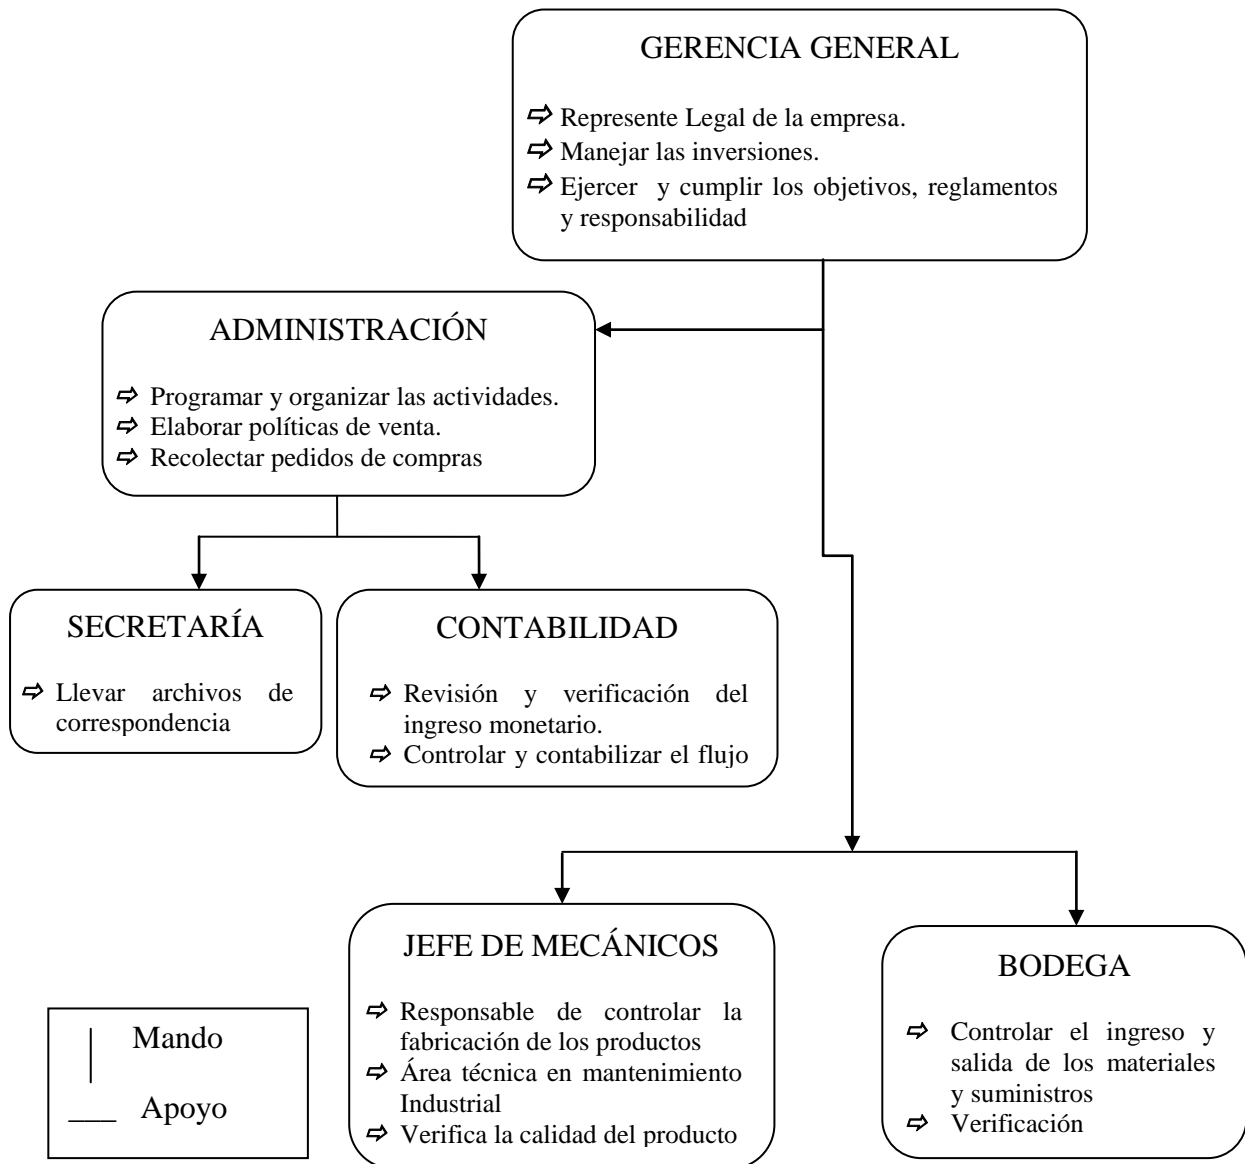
GERENCIA GENERAL

⇨ Represente Legal de la empresa.
⇨ Manejar las inversiones.
⇨ Ejercer y cumplir los objetivos, reglamentos y responsabilidad

ADMINISTRACIÓN

⇨ Programar y organizar las actividades.
⇨ Elaborar políticas de venta.
⇨ Recolectar pedidos de compras

SECRETARÍA

⇨ Llevar archivos de correspondencia

CONTABILIDAD

⇨ Revisión y verificación del ingreso monetario.
⇨ Controlar y contabilizar el flujo

JEFE DE MECÁNICOS

⇨ Responsable de controlar la fabricación de los productos
⇨ Área técnica en mantenimiento Industrial
⇨ Verifica la calidad del producto

BODEGA

⇨ Controlar el ingreso y salida de los materiales y suministros
⇨ Verificación

Mando

Apoyo